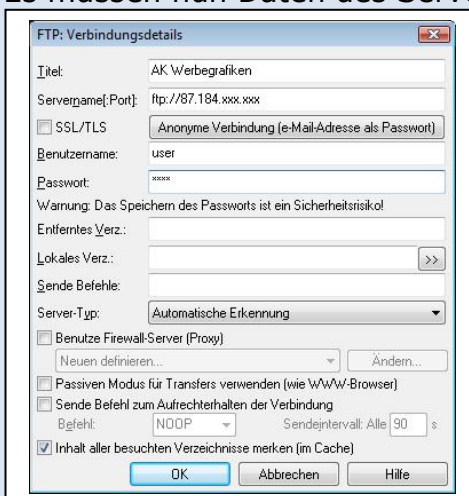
Es müssen nun Daten des Serv

FTP: Verbindungsdetails

Titel: AK Werbegrafiken

Servername[:Port]: ftp://87.184.xxx.xxx

SSL/TLS

Anonyme Verbindung (e-Mail-Adresse als Passwort)

Benutzername: user

Passwort: ****

Warnung: Das Speichern des Passworts ist ein Sicherheitsrisiko!

Entferntes Verz.:

Lokales Verz.:

>>

Sende Befehle:

Server-Typ: Automatische Erkennung

Benutze Firewall-Server (Proxy)

Neuen definieren...

Ändern...

Passiven Modus für Transfers verwenden (wie WWW-Browser)

Sende Befehl zum Aufrechterhalten der Verbindung

Befehl: NOOP

Sendeintervall: Alle 90 s

Inhalt aller besuchten Verzeichnisse merken (im Cache)

OK

Abbrechen

Hilfe